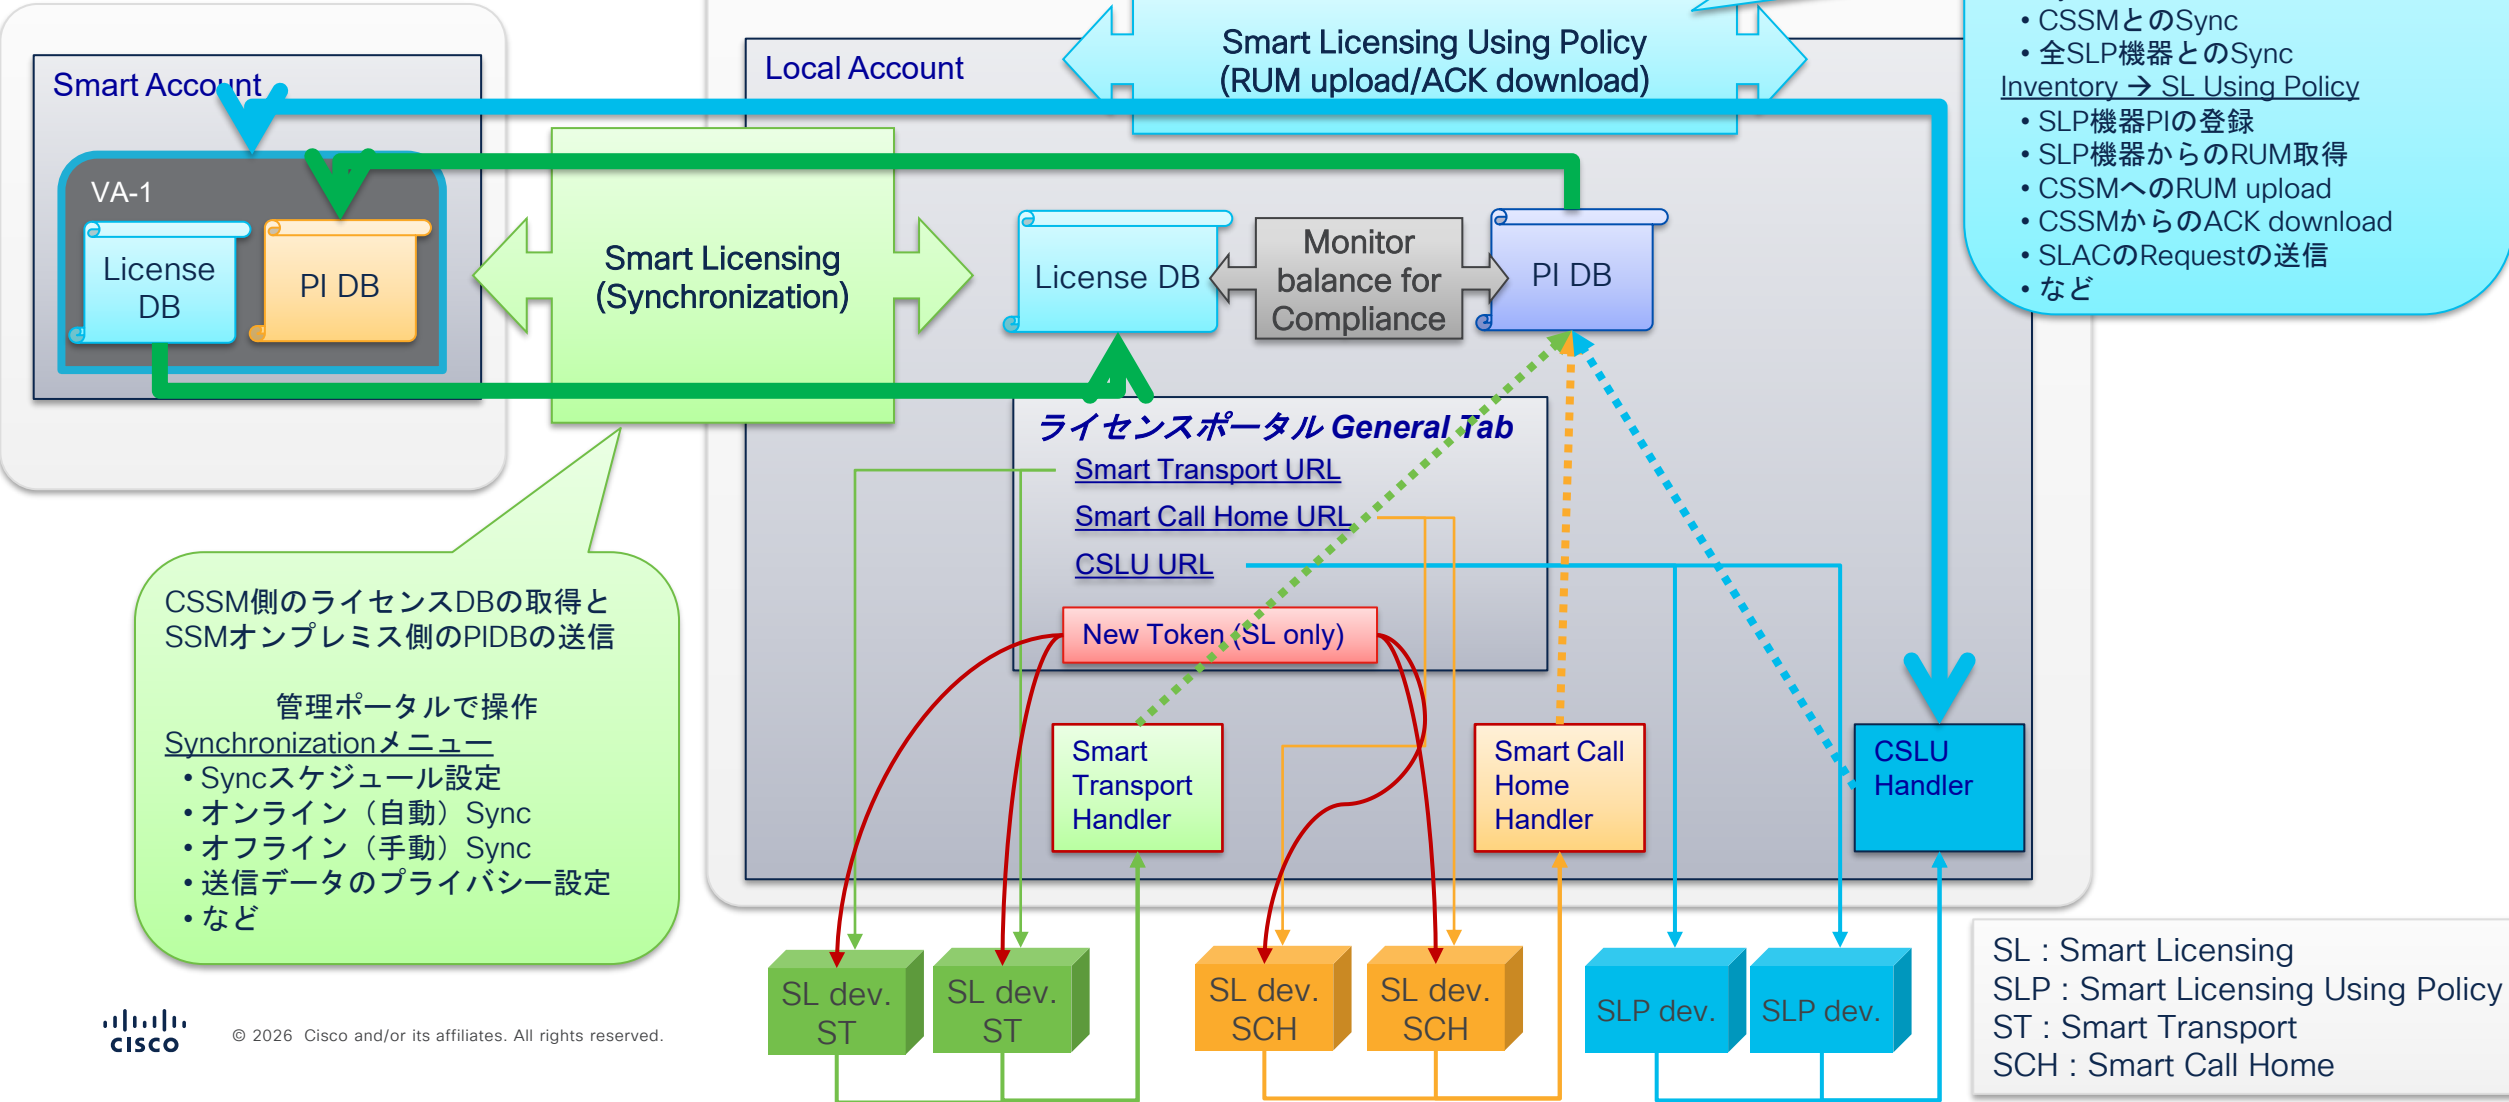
Smart Account

VA-1

License DB

PI DB

Smart Licensing (Synchronization)

Local Account

Smart Licensing Using Policy (RUM upload/ACK download)

• CSSMとのSync
• 全SLP機器とのSync
Inventory → SL Using Policy
• SLP機器PIの登録
• SLP機器からのRUM取得
• CSSMへのRUM upload
• CSSMからのACK download
• SLACのRequestの送信
• など

License DB

Monitor balance for Compliance

PI DB

ライセンスポータル General Tab
Smart Transport URL
Smart Call Home URL
CSLU URL

New Token (SL only)

Smart Transport Handler

Smart Call Home Handler

CSLU Handler

CSSM側のライセンスDBの取得と SSMオンプレミス側のPIDBの送信

管理ポータルで操作
Synchronizationメニュー
• Syncスケジュール設定
• オンライン（自動）Sync
• オフライン（手動）Sync
• 送信データのプライバシー設定
• など

SL dev. ST

SL dev. ST

SL dev. SCH

SL dev. SCH

SLP dev.

SLP dev.

SL : Smart Licensing
SLP : Smart Licensing Using Policy
ST : Smart Transport
SCH : Smart Call Home

cisco

© 2026 Cisco and/or its affiliates. All rights reserved.